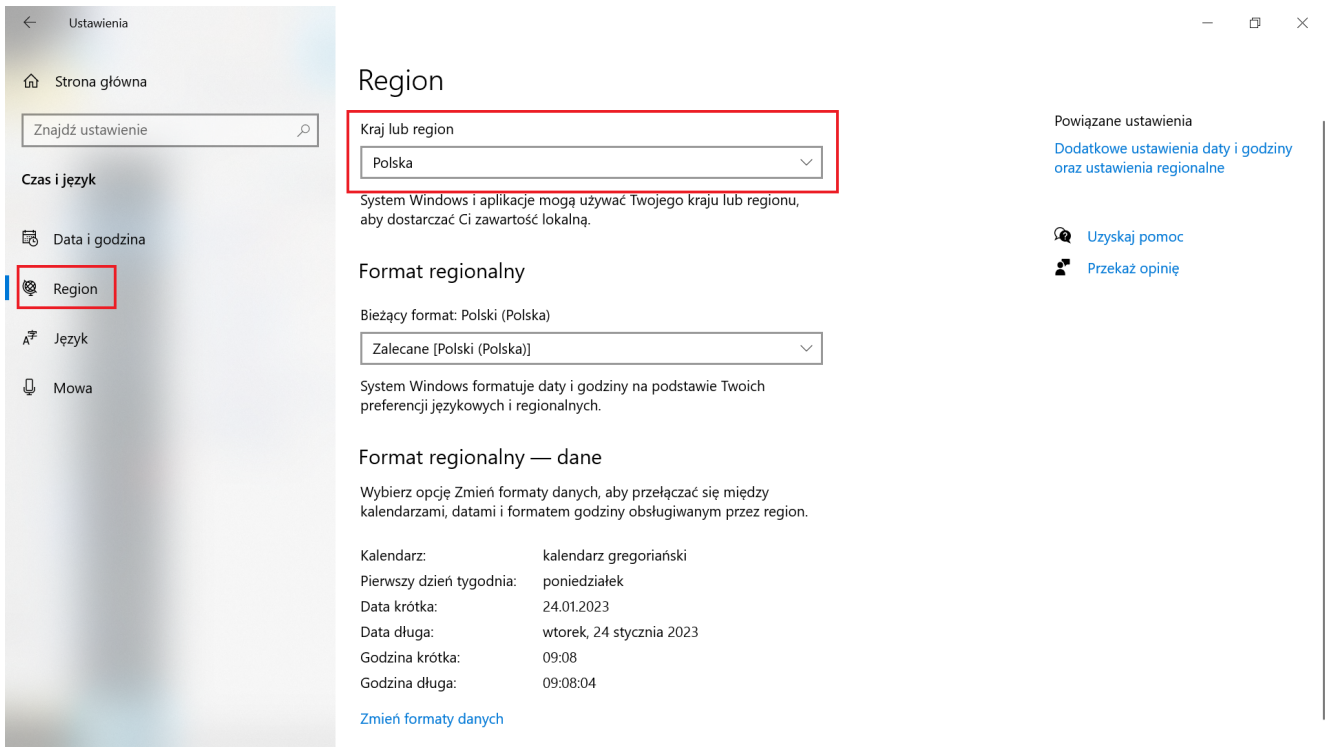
Ustawienia

Strona główna

Znajdź ustawienie

Czas i język

Data i godzina

Region

Język

Mowa

Region

Kraj lub region

Polska

System Windows i aplikacje mogą używać Twojego kraju lub regionu, aby dostarczać Ci zawartość lokalną.

Format regionalny

Bieżący format: Polski (Polska)

Zalecane [Polski (Polska)]

System Windows formatuje daty i godziny na podstawie Twoich preferencji językowych i regionalnych.

Format regionalny — dane

Wybierz opcję Zmień formaty danych, aby przełączać się między kalendarzami, datami i formatem godziny obsługiwanym przez region.

| | |
|---|---|
| Kalendarz: | kalendarz gregoriański |
| Pierwszy dzień tygodnia: | poniedziałek |
| Data krótka: | 24.01.2023 |
| Data długa: | wtorek, 24 stycznia 2023 |
| Godzina krótka: | 09:08 |
| Godzina długa: | 09:08:04 |

Zmień formaty danych

Powiązane ustawienia

Dodatkowe ustawienia daty i godziny oraz ustawienia regionalne

Uzyskaj pomoc

Przekaż opinię